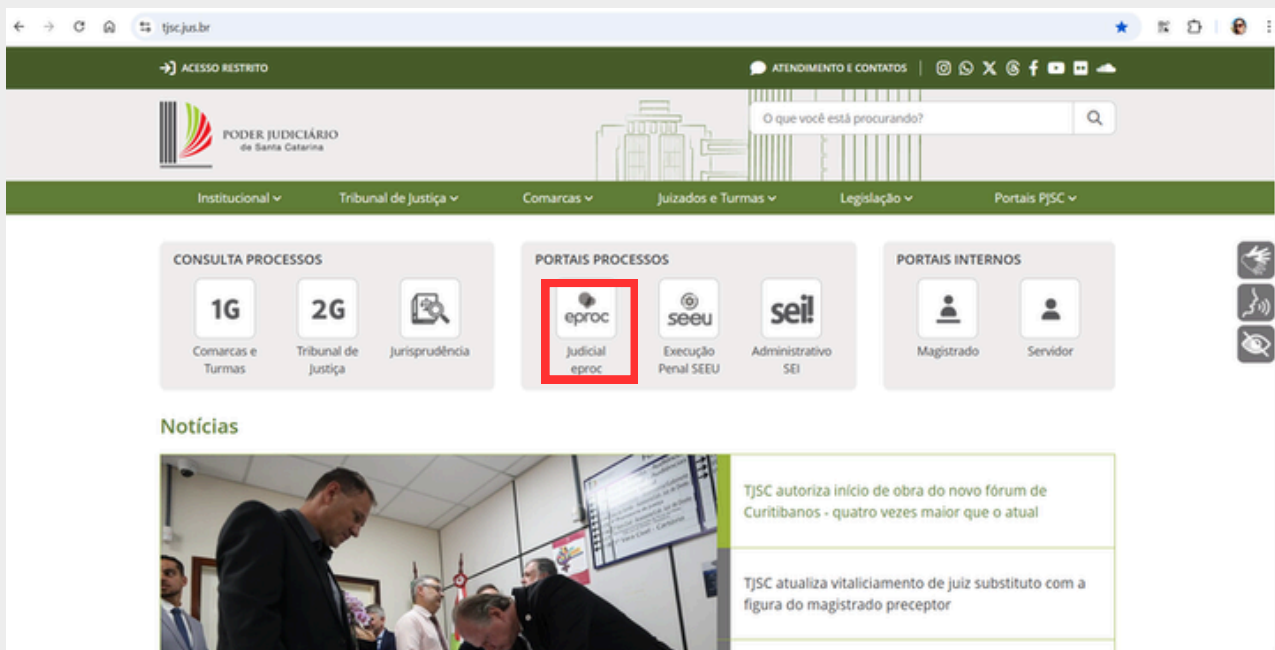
tjsc.jus.br

ACESSO RESTRITO

ATENDIMENTO E CONTATOS

PODER JUDICIÁRIO
de Santa Catarina

O que você está procurando?

Institucional
Tribunal de Justiça
Comarcas
Juizados e Turmas
Legislação
Portais PJSC

CONSULTA PROCESSOS

1G
Comarcas e Turmas

2G
Tribunal de Justiça

Jurisprudência

PORTAIS PROCESSOS

eproc
Judicial eproc

seeu
Execução Penal SEEU

sei!
Administrativo SEI

PORTAIS INTERNOS

Magistrado

Servidor

Notícias

TJSC autoriza início de obra do novo fórum de Curitibanos - quatro vezes maior que o atual

TJSC atualiza vitaliciamento de juiz substituto com a figura do magistrado preceptor